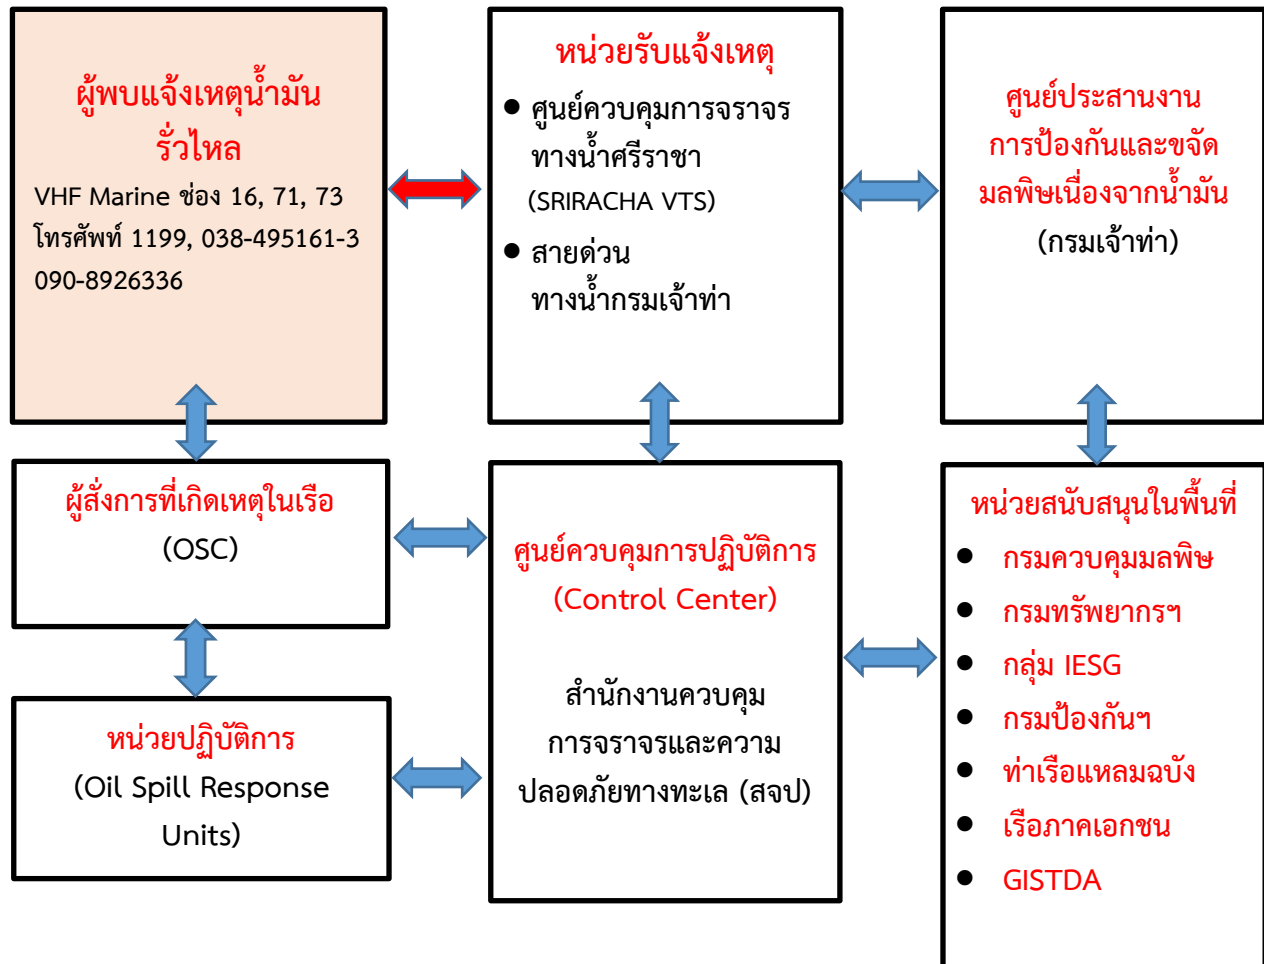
ผู้พบแจ้งเหตุน้ำมันรั่วไหล

VHF Marine ช่อง 16, 71, 73
โทรศัพท์ 1199, 038-495161-3
090-8926336

หน่วยรับแจ้งเหตุ

- ศูนย์ควบคุมการจราจรทางน้ำศรีราชา (SRIRACHA VTS)
- สายด่วนทางน้ำกรมเจ้าท่า

ศูนย์ประสานงานการป้องกันและขจัดมลพิษเนื่องจากน้ำมัน
(กรมเจ้าท่า)

ผู้สั่งการที่เกิดเหตุในเรือ
(OSC)

ศูนย์ควบคุมการปฏิบัติการ
(Control Center)

สำนักงานควบคุมการจราจรและความปลอดภัยทางทะเล (สจป)

หน่วยสนับสนุนในพื้นที่

- กรมควบคุมมลพิษ
- กรมทรัพยากรฯ
- กลุ่ม IESG
- กรมป้องกันฯ
- ท่าเรือแหลมฉบัง
- เรือภาคเอกชน
- GISTDA

หน่วยปฏิบัติการ
(Oil Spill Response Units)